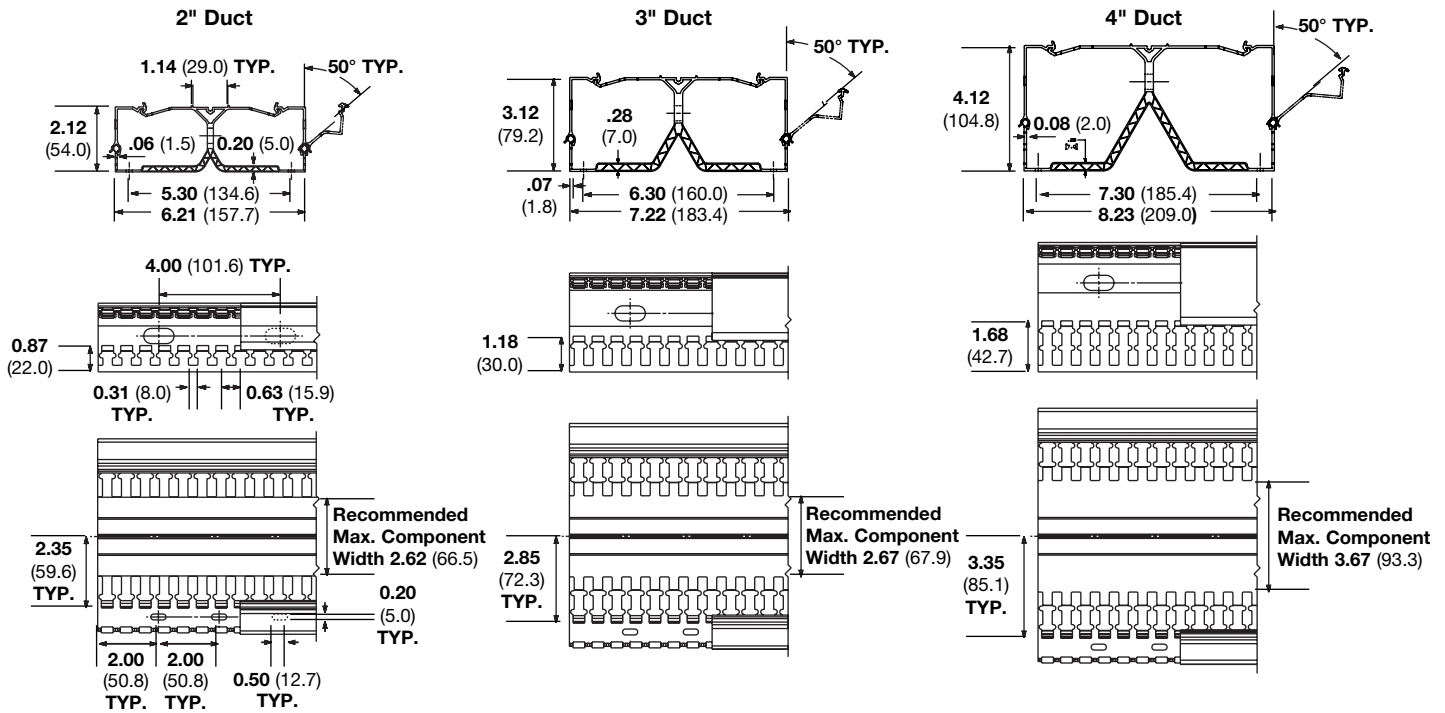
2" Duct

1.14 (29.0) TYP.

50° TYP.

2.12 (54.0)

.06 (1.5)

0.20 (5.0)

5.30 (134.6)

6.21 (157.7)

4.00 (101.6) TYP.

0.87 (22.0)

0.31 (8.0) TYP.

0.63 (15.9) TYP.

Recommended Max. Component Width 2.62 (66.5)

2.35 (59.6) TYP.

0.20 (5.0) TYP.

2.00 (50.8) TYP.

2.00 (50.8) TYP.

0.50 (12.7) TYP.

3" Duct

50° TYP.

3.12 (79.2)

.28 (7.0)

.07 (1.8)

6.30 (160.0)

7.22 (183.4)

1.18 (30.0)

Recommended Max. Component Width 2.67 (67.9)

2.85 (72.3) TYP.

4" Duct

50° TYP.

4.12 (104.8)

0.08 (2.0)

7.30 (185.4)

8.23 (209.0)

1.68 (42.7)

Recommended Max. Component Width 3.67 (93.3)

3.35 (85.1) TYP.